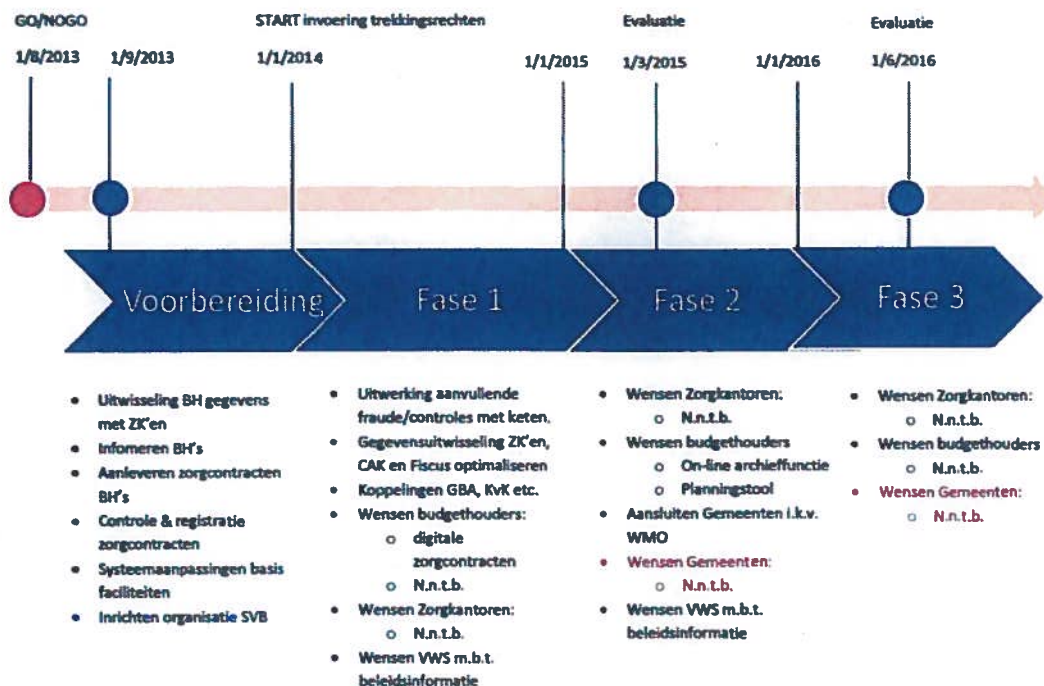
GO/NOGO
1/8/2013

1/9/2013

START invoering trekkingsrechten
1/1/2014

1/1/2015

Evaluatie
1/3/2015

1/1/2016

Evaluatie
1/6/2016

Voorbereiding

Fase 1

Fase 2

Fase 3

- Uitwisseling BH gegevens met ZK'en
- Infomeren BH's
- Aanleveren zorgcontracten BH's
- Controle & registratie zorgcontracten
- Systeemaanpassingen basis faciliteiten
- Inrichten organisatie SVB

- Uitwerking aanvullende fraude/controles met keten.
- Gegevensuitwisseling ZK'en, CAK en Fiscus optimaliseren
- Koppelingen GBA, KvK etc.
- Wensen budgethouders:
  - digitale zorgcontracten
  - N.n.t.b.
- Wensen Zorgkantoren:
  - N.n.t.b.
- Wensen VWS m.b.t. beleidsinformatie

- Wensen Zorgkantoren:
  - N.n.t.b.
- Wensen budgethouders
  - On-line archieffunctie
  - Planningstool
- Aansluiten Gemeenten i.k.v. WMO
- Wensen Gemeenten:
  - N.n.t.b.
- Wensen VWS m.b.t. beleidsinformatie

- Wensen Zorgkantoren:
  - N.n.t.b.
- Wensen budgethouders
  - N.n.t.b.
- Wensen Gemeenten:
  - N.n.t.b.